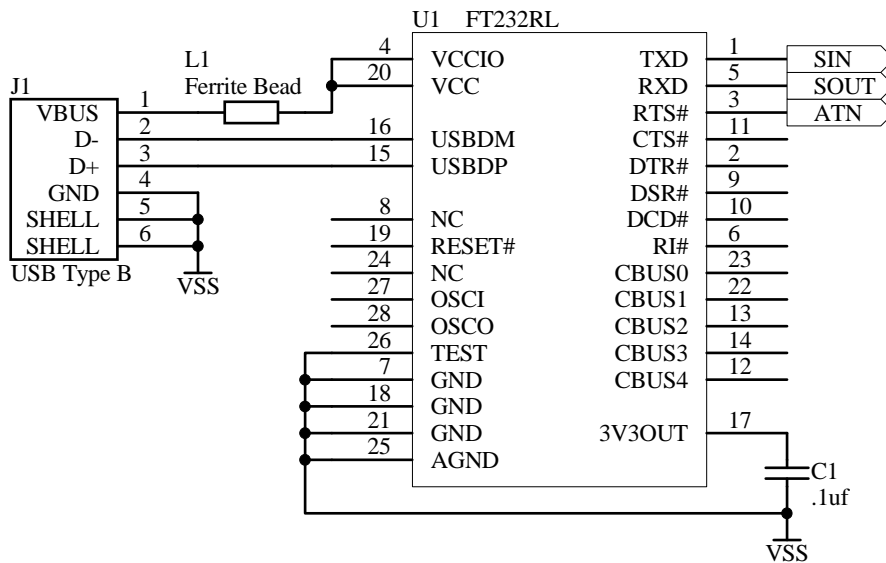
U1 FT232RL

L1
Ferrite Bead

J1
VBUS 1
D- 2
D+ 3
GND 4
SHELL 5
SHELL 6
USB Type B

VSS

4 VCCIO
20 VCC
16 USBDM
15 USBDP
8 NC
19 RESET#
24 NC
27 OSCI
28 OSCO
26 TEST
7 GND
18 GND
21 GND
25 AGND

TXD 1
RXD 5
RTS# 3
CTS# 11
DTR# 2
DSR# 9
DCD# 10
RI# 6
CBUS0 23
CBUS1 22
CBUS2 13
CBUS3 14
CBUS4 12
3V3OUT 17

SIN
SOUT
ATN

C1
.1uf

VSS